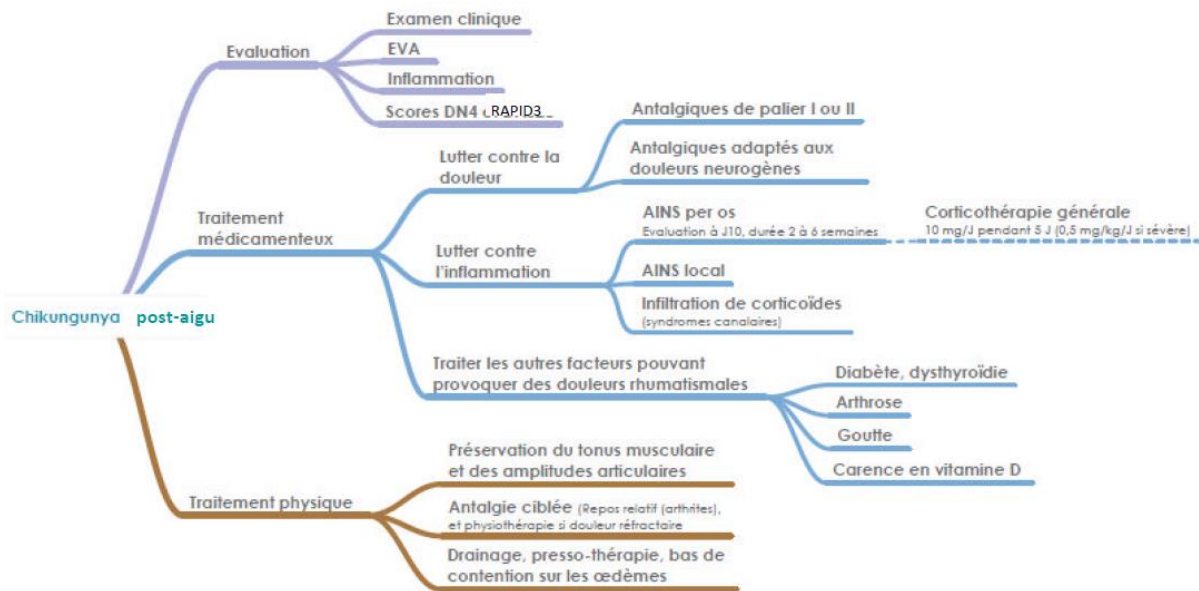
Chikungunya post-aigu

Evaluation

Examen clinique

EVA

Inflammation

Scores DN4 RAPID3

Traitement médicamenteux

Lutter contre la douleur

Antalgiques de palier I ou II

Antalgiques adaptés aux douleurs neurogènes

Lutter contre l'inflammation

AINS per os
Evaluation à J10, durée 2 à 6 semaines

Corticothérapie générale
10 mg/J pendant 5 J (0,5 mg/kg/J si sévère)

AINS local

Infiltration de corticoïdes
(syndromes canalaires)

Traiter les autres facteurs pouvant provoquer des douleurs rhumatismales

Diabète, dysthyroïdie

Arthrose

Goutte

Carence en vitamine D

Traitement physique

Préservation du tonus musculaire et des amplitudes articulaires

Antalgie ciblée (Repos relatif (arthrites), et physiothérapie si douleur réfractaire

Drainage, presso-thérapie, bas de contention sur les œdèmes